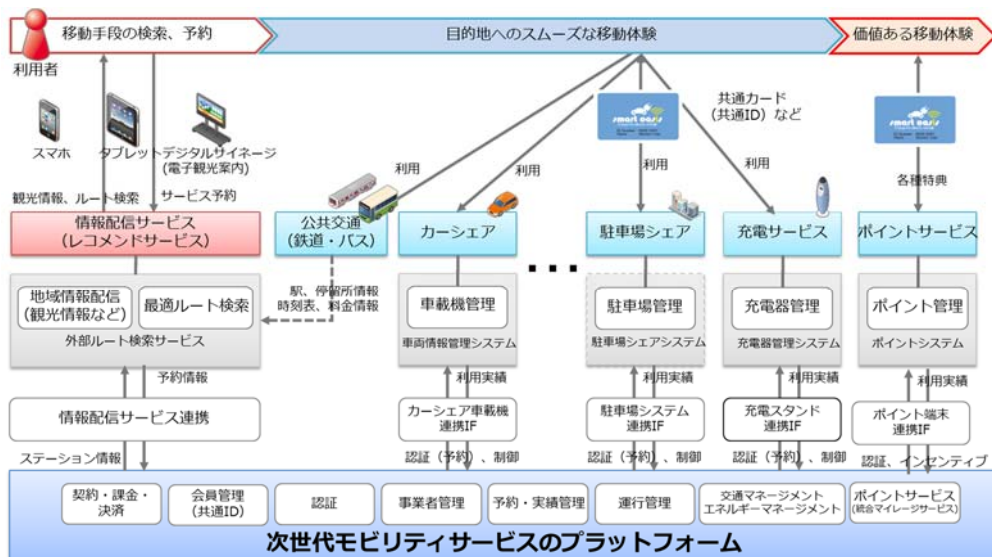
移動手段の検索、予約

目的地へのスムーズな移動体験

価値ある移動体験

利用者

スマホ

タブレット

デジタルサイネージ（電子観光案内）

観光情報、ルート検索

サービス予約

利用

利用

利用

利用

共通カード（共通ID）など

各種特典

smart oasis

smart oasis

情報配信サービス（レコメンドサービス）

公共交通（鉄道・バス）

カーシェア

駐車場シェア

充電サービス

ポイントサービス

地域情報配信（観光情報など）

最適ルート検索

外部ルート検索サービス

駅、停留所情報
時刻表、料金情報

車載機管理

車両情報管理システム

駐車場管理

駐車場シェアシステム

充電器管理

充電器管理システム

ポイント管理

ポイントシステム

予約情報

利用実績

利用実績

利用実績

利用実績

情報配信サービス連携

カーシェア車載機連携IF

駐車場システム連携IF

充電スタンド連携IF

ポイント端末連携IF

ステーション情報

認証（予約）、制御

認証（予約）、制御

認証（予約）、制御

認証、インセンティブ

契約・課金・決済

会員管理（共通ID）

認証

事業者管理

予約・実績管理

運行管理

交通マネージメント
エネルギーマネージメント

ポイントサービス（統合マイレージサービス）

次世代モビリティサービスのプラットフォーム